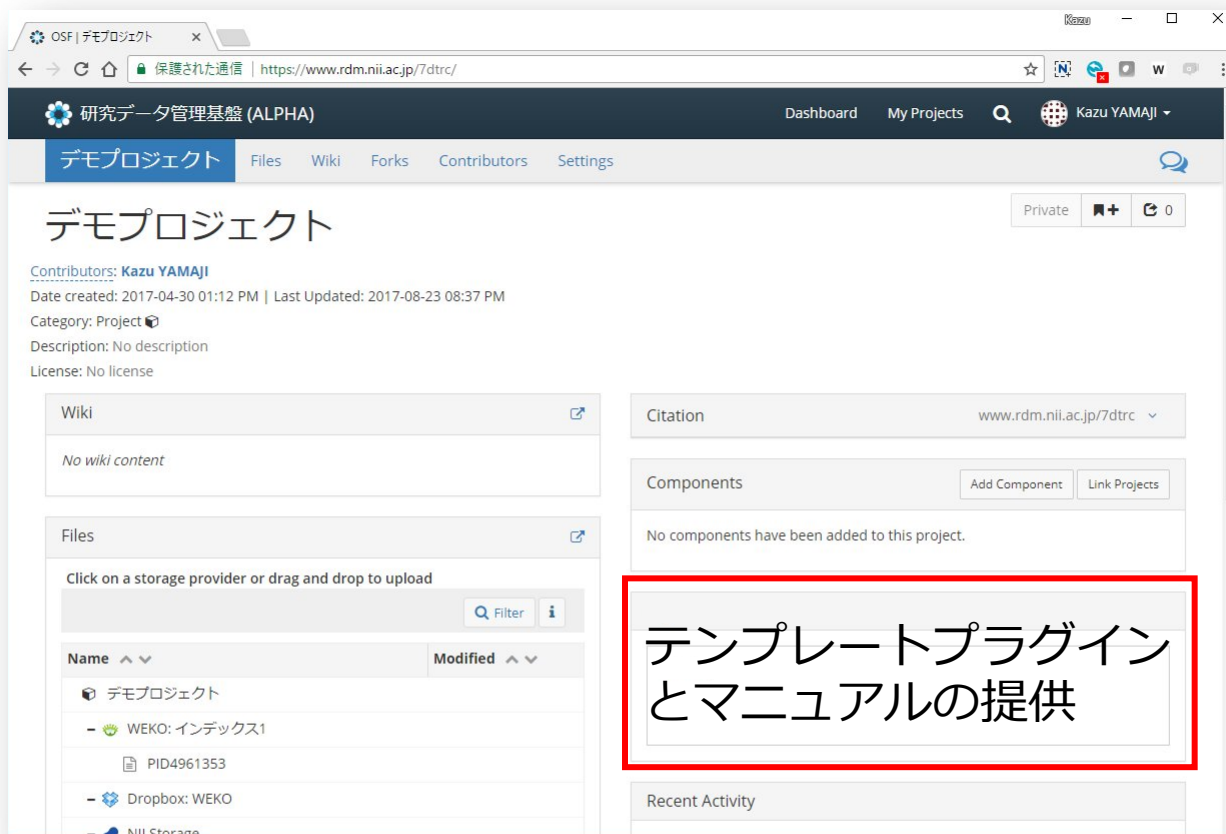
OSF | デモプロジェクト ×

Kazu

保護された通信 | https://www.rdm.nii.ac.jp/7dtrc/

W

研究データ管理基盤 (ALPHA)

Dashboard My Projects Kazu YAMAJI

デモプロジェクト Files Wiki Forks Contributors Settings

デモプロジェクト

Private 0

Contributors: Kazu YAMAJI

Date created: 2017-04-30 01:12 PM | Last Updated: 2017-08-23 08:37 PM

Category: Project

Description: No description

License: No license

Wiki

No wiki content

Files

Click on a storage provider or drag and drop to upload

Filter

| Name | Modified |
|---|---|
| デモプロジェクト | |
| – WEKO: インデックス1 | |
| PID4961353 | |
| – Dropbox: WEKO | |
| – NII Storage | |

Citation www.rdm.nii.ac.jp/7dtrc

Components

Add Component Link Projects

No components have been added to this project.

テンプレートプラグインとマニュアルの提供

Recent Activity